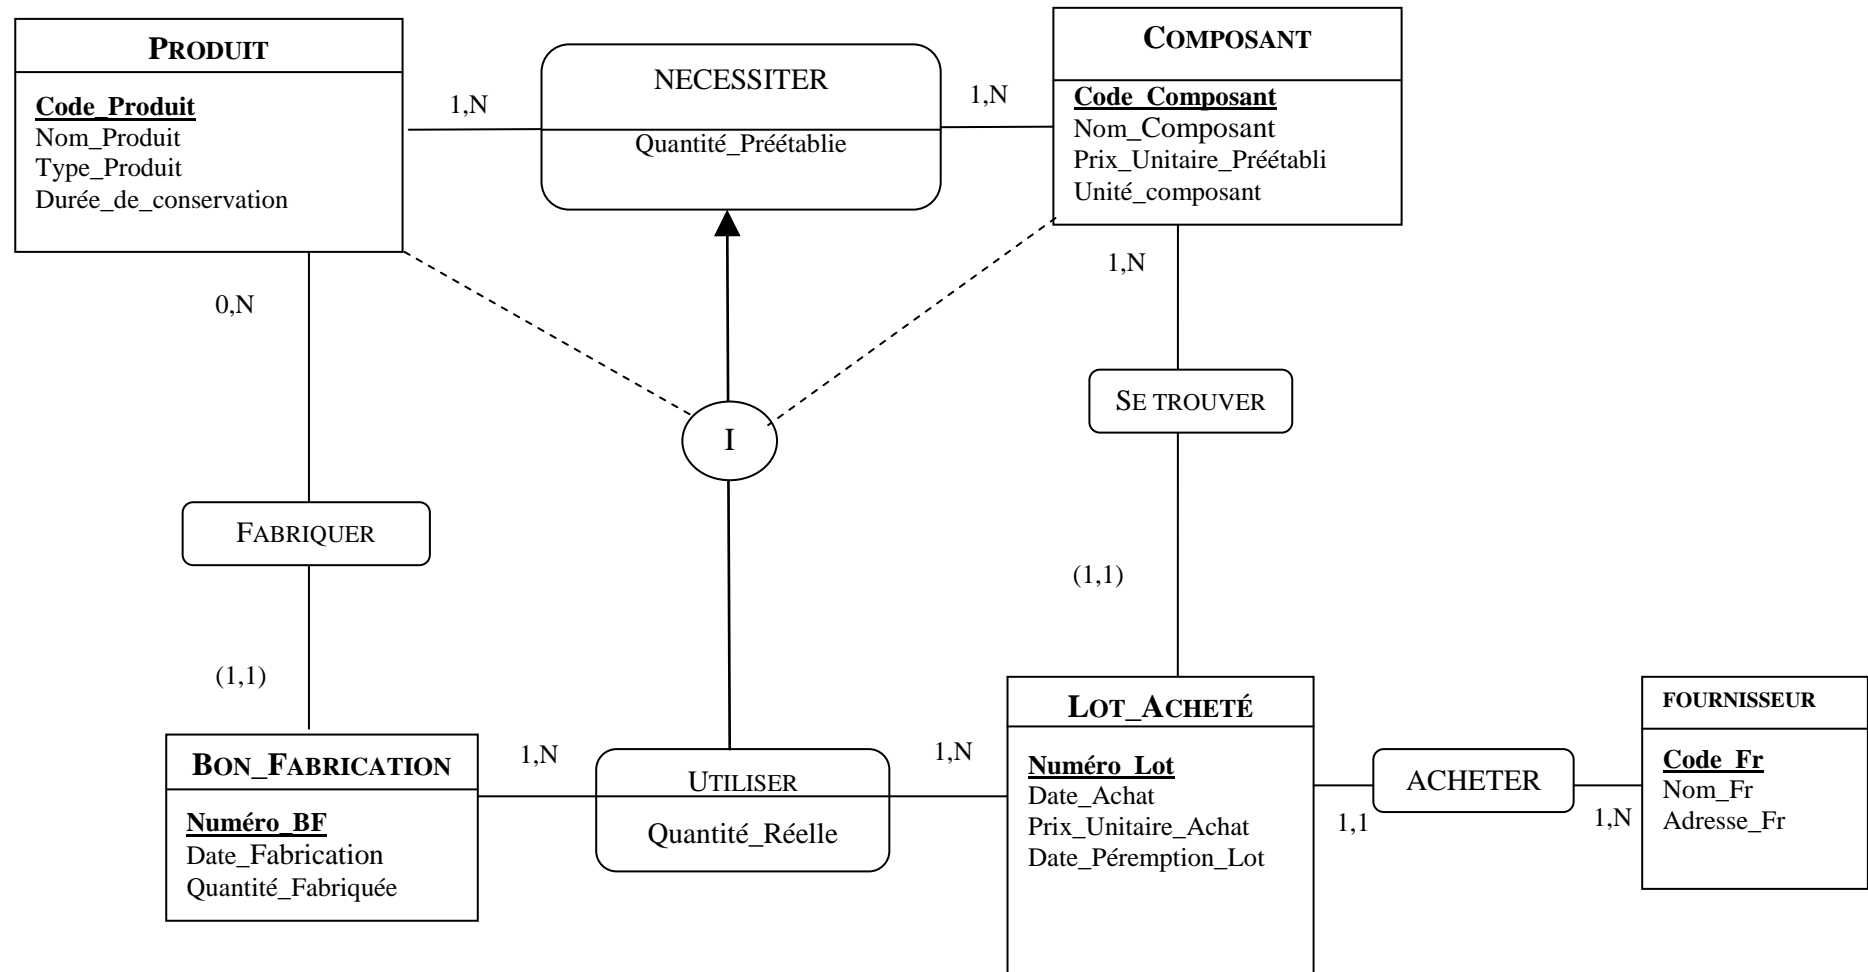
PRODUIT
Code_Produit
Nom_Produit
Type_Produit
Durée_de_conservation

1,N

NECESSITER
Quantité_Préétablie

1,N

COMPOSANT
Code_Composant
Nom_Composant
Prix_Unitaire_Préétabli
Unité_composant

0,N

1,N

I

SE TROUVER

FABRIQUER

(1,1)

(1,1)

BON_FABRICATION
Numéro_BF
Date_Fabrication
Quantité_Fabriquée

1,N

UTILISER
Quantité_Réelle

1,N

LOT_ACHETÉ
Numéro_Lot
Date_Achat
Prix_Unitaire_Achat
Date_Péremption_Lot

1,1

ACHETER

1,N

FOURNISSEUR
Code_Fr
Nom_Fr
Adresse_Fr